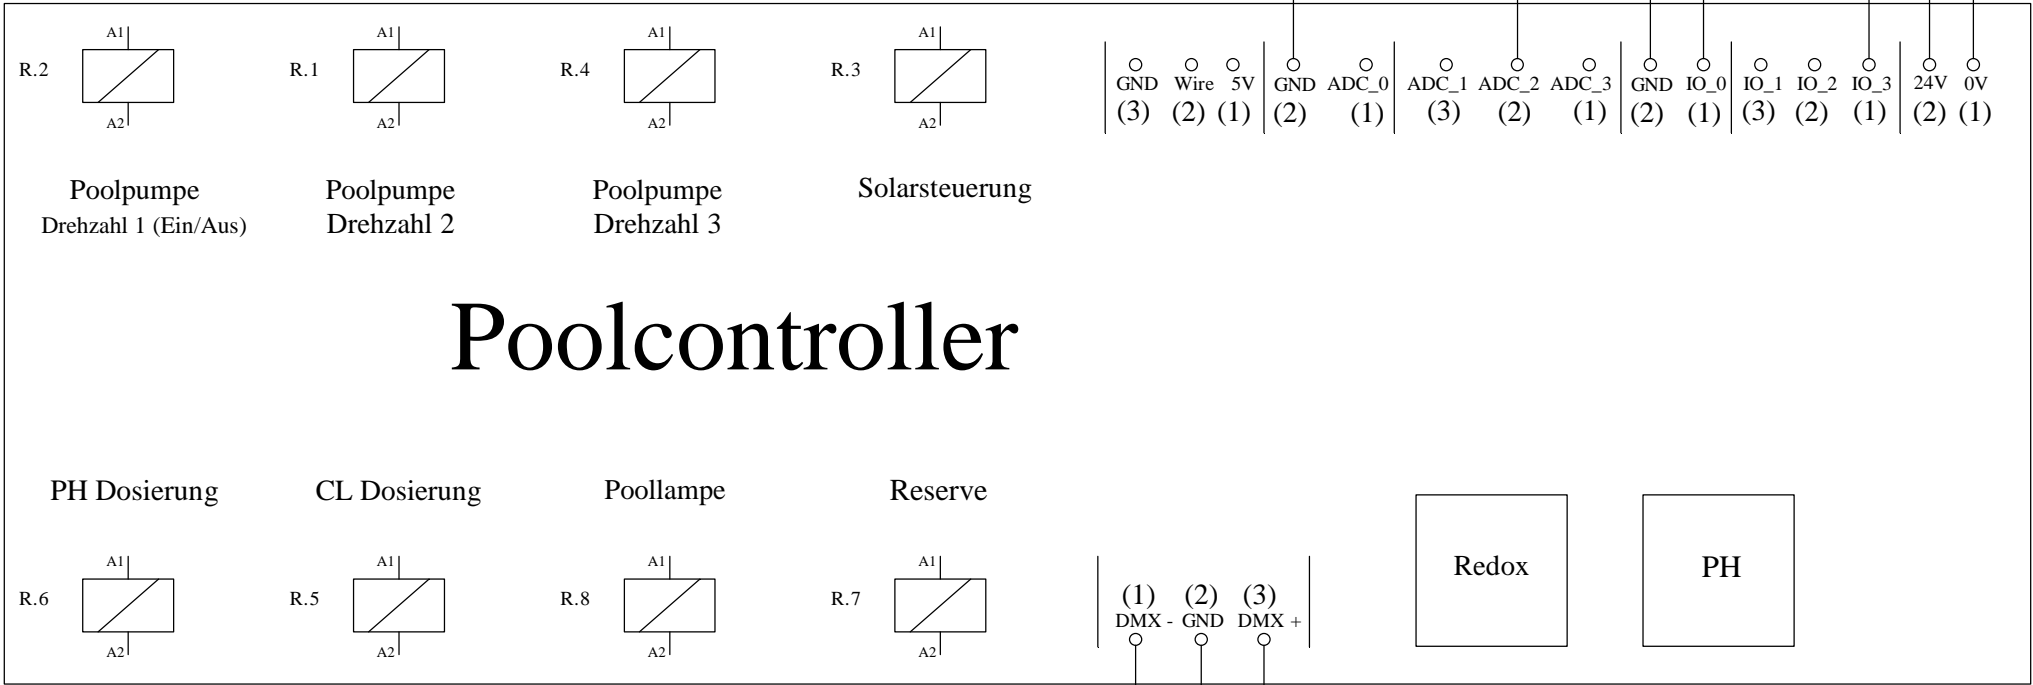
A1
R.2
A2

A1
R.1
A2

A1
R.4
A2

A1
R.3
A2

GND (3) Wire (2) 5V (1) GND (2) ADC_0 (1) ADC_1 (3) ADC_2 (2) ADC_3 (1) GND (2) IO_0 (1) IO_1 (3) IO_2 (2) IO_3 (1) 24V (2) 0V (1)

Poolpumpe
Drehzahl 1 (Ein/Aus)

Poolpumpe
Drehzahl 2

Poolpumpe
Drehzahl 3

Solarsteuerung

Poolcontroller

PH Dosierung

CL Dosierung

Poollampe

Reserve

A1
R.6
A2

A1
R.5
A2

A1
R.8
A2

A1
R.7
A2

(1) DMX - (2) GND (3) DMX +

Redox

PH